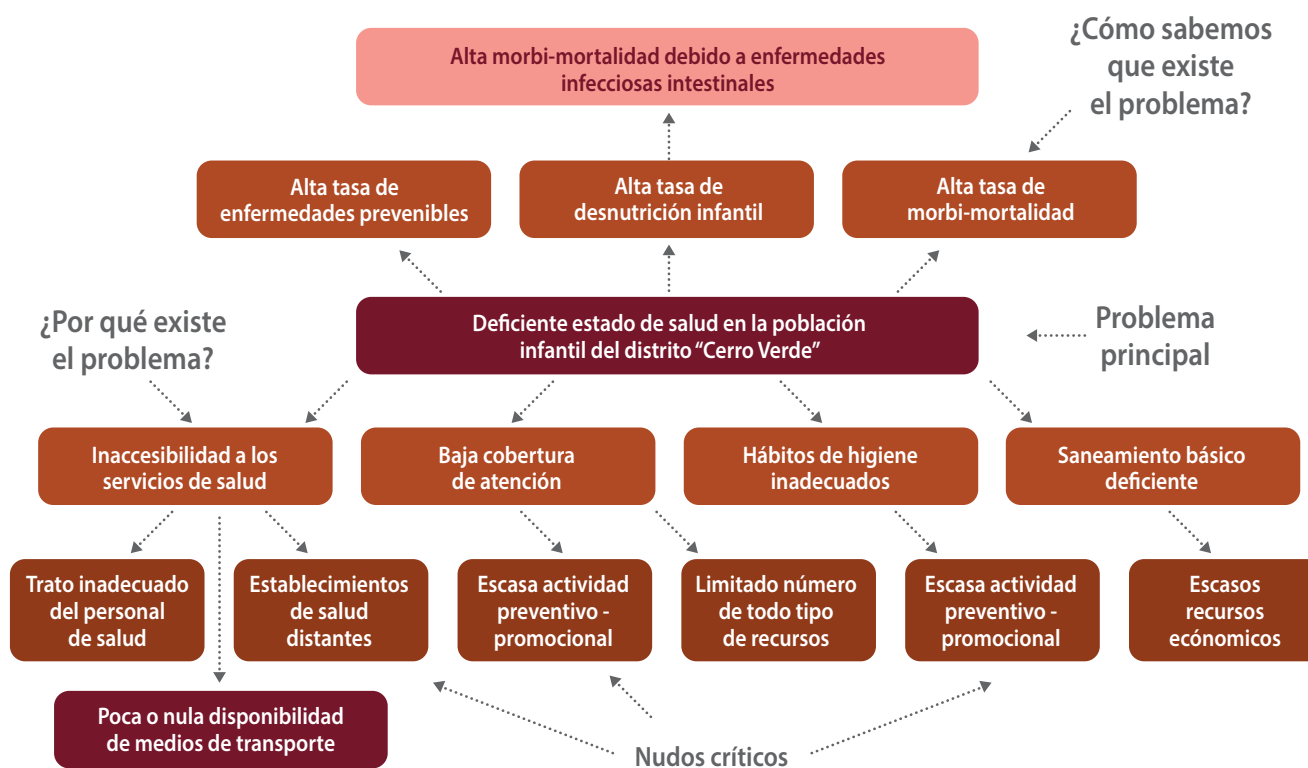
Alta morbi-mortalidad debido a enfermedades infecciosas intestinales

¿Cómo sabemos que existe el problema?

Alta tasa de enfermedades prevenibles

Alta tasa de desnutrición infantil

Alta tasa de morbi-mortalidad

¿Por qué existe el problema?

Deficiente estado de salud en la población infantil del distrito "Cerro Verde"

Problema principal

Inaccesibilidad a los servicios de salud

Baja cobertura de atención

Hábitos de higiene inadecuados

Saneamiento básico deficiente

Trato inadecuado del personal de salud

Establecimientos de salud distantes

Escasa actividad preventivo - promocional

Limitado número de todo tipo de recursos

Escasa actividad preventivo - promocional

Escasos recursos ecónomicos

Poca o nula disponibilidad de medios de transporte

Nudos críticos